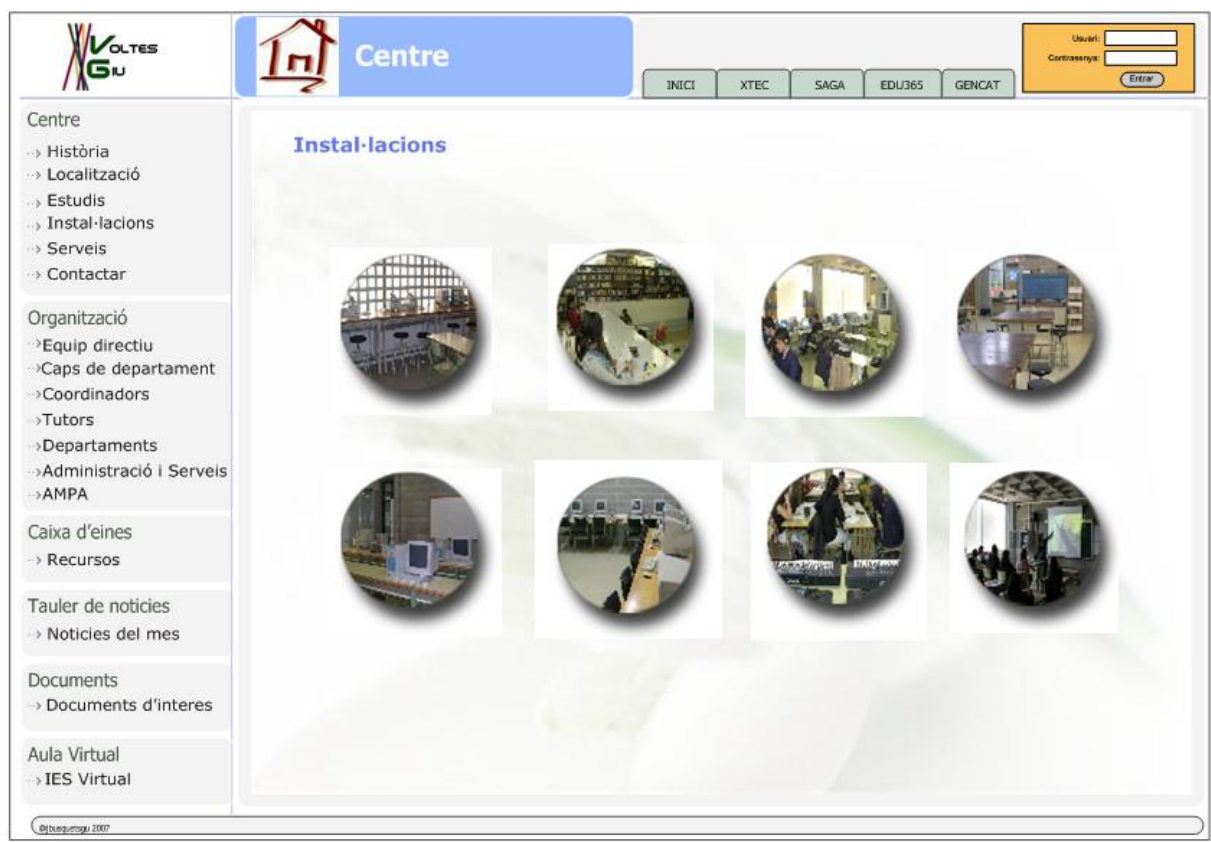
VOLTES GIU

Centre

INICI XTEC SAGA EDU365 GENCAT

Usuari:
Contrasenya:
Entrar

Centre
› Història
› Localització
› Estudis
› Instal·lacions
› Serveis
› Contactar

Organització
›Equip directiu
›Caps de departament
›Coordinadors
›Tutors
›Departaments
›Administració i Serveis
›AMPA

Caixa d'eines
› Recursos

Tauler de noticies
› Noticies del mes

Documents
› Documents d'interes

Aula Virtual
› IES Virtual

Instal·lacions

@jbusquetsgu 2007